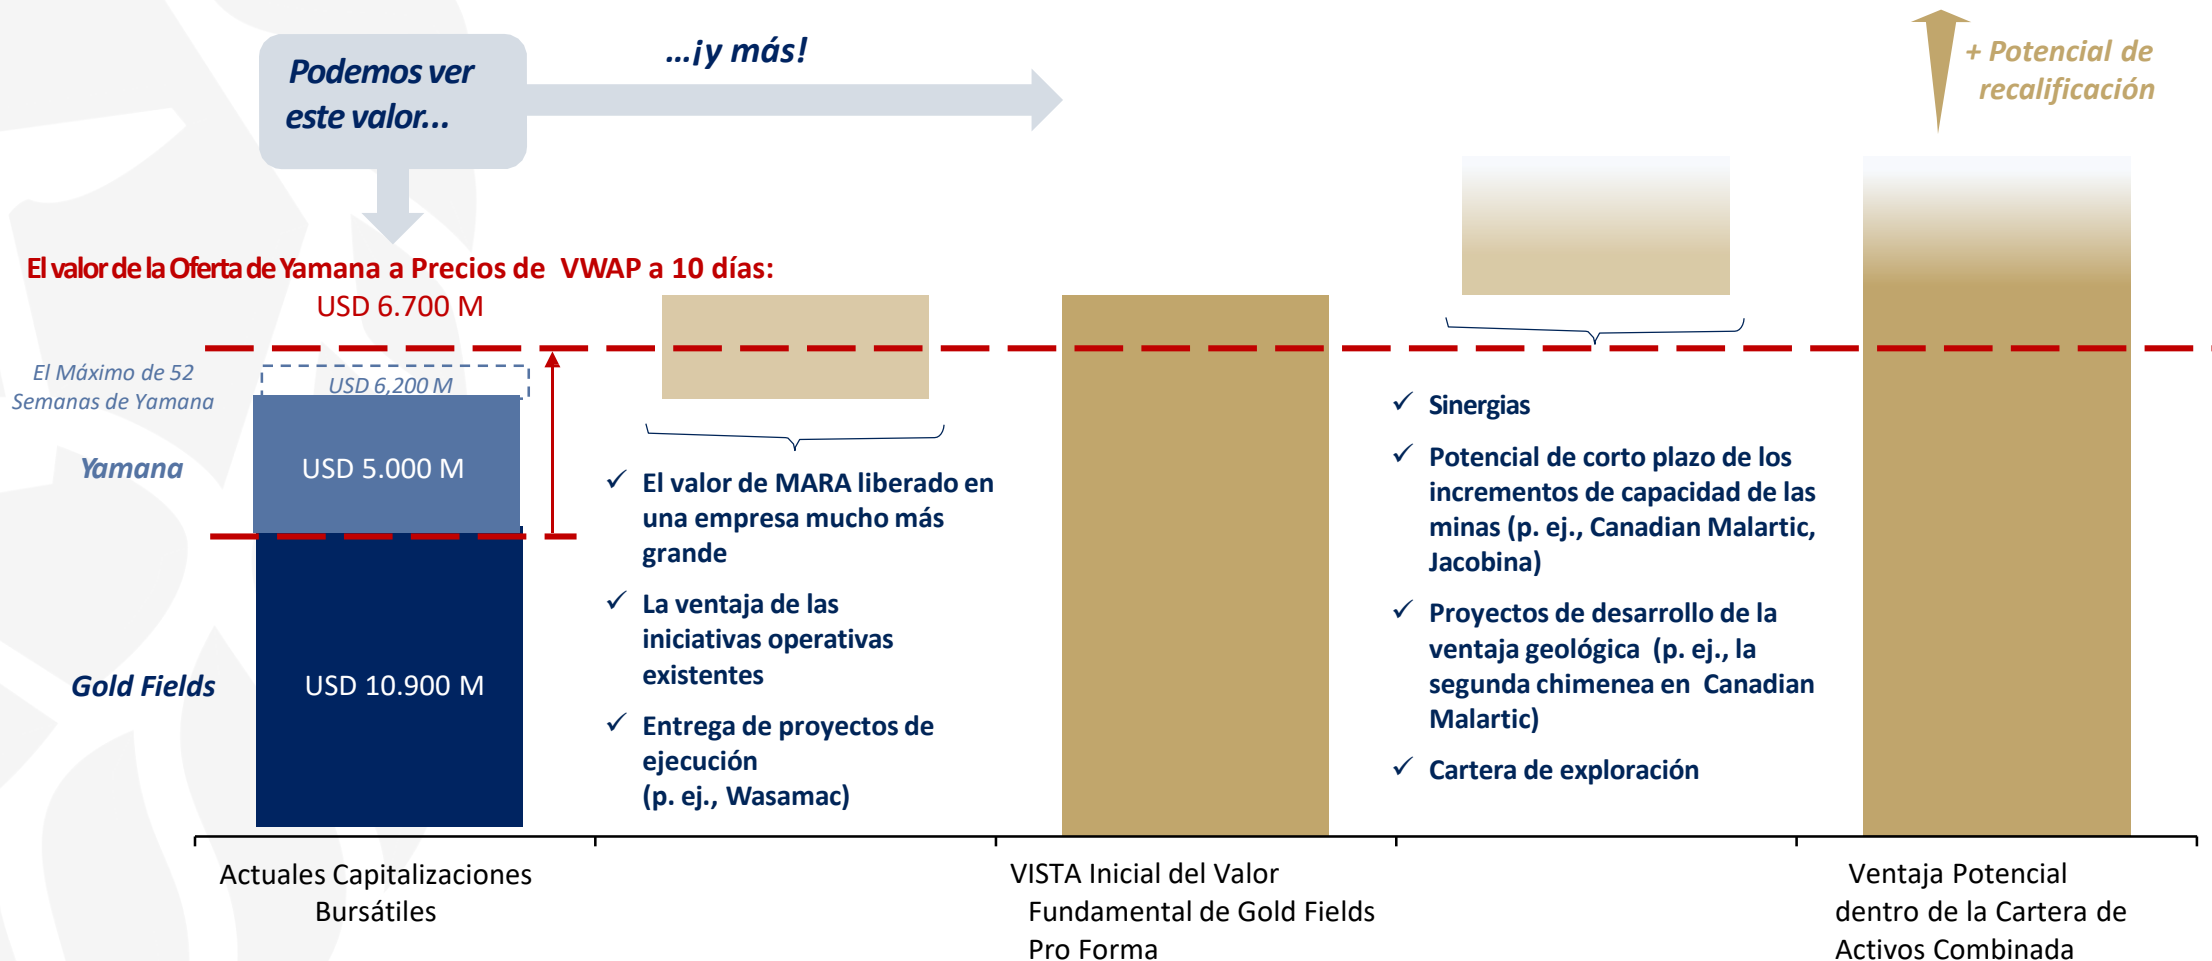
Podemos ver este valor...

...¡y más!

+ Potencial de recalificación

El valor de la Oferta de Yamana a Precios de VWAP a 10 días:
USD 6.700 M

El Máximo de 52 Semanas de Yamana

USD 6,200 M

Yamana

USD 5.000 M

Gold Fields

USD 10.900 M

✓ El valor de MARA liberado en una empresa mucho más grande

✓ La ventaja de las iniciativas operativas existentes

✓ Entrega de proyectos de ejecución (p. ej., Wasamac)

✓ Sinergias

✓ Potencial de corto plazo de los incrementos de capacidad de las minas (p. ej., Canadian Malartic, Jacobina)

✓ Proyectos de desarrollo de la ventaja geológica (p. ej., la segunda chimenea en Canadian Malartic)

✓ Cartera de exploración

Actuales Capitalizaciones Bursátiles

VISTA Inicial del Valor Fundamental de Gold Fields Pro Forma

Ventaja Potencial dentro de la Cartera de Activos Combinada